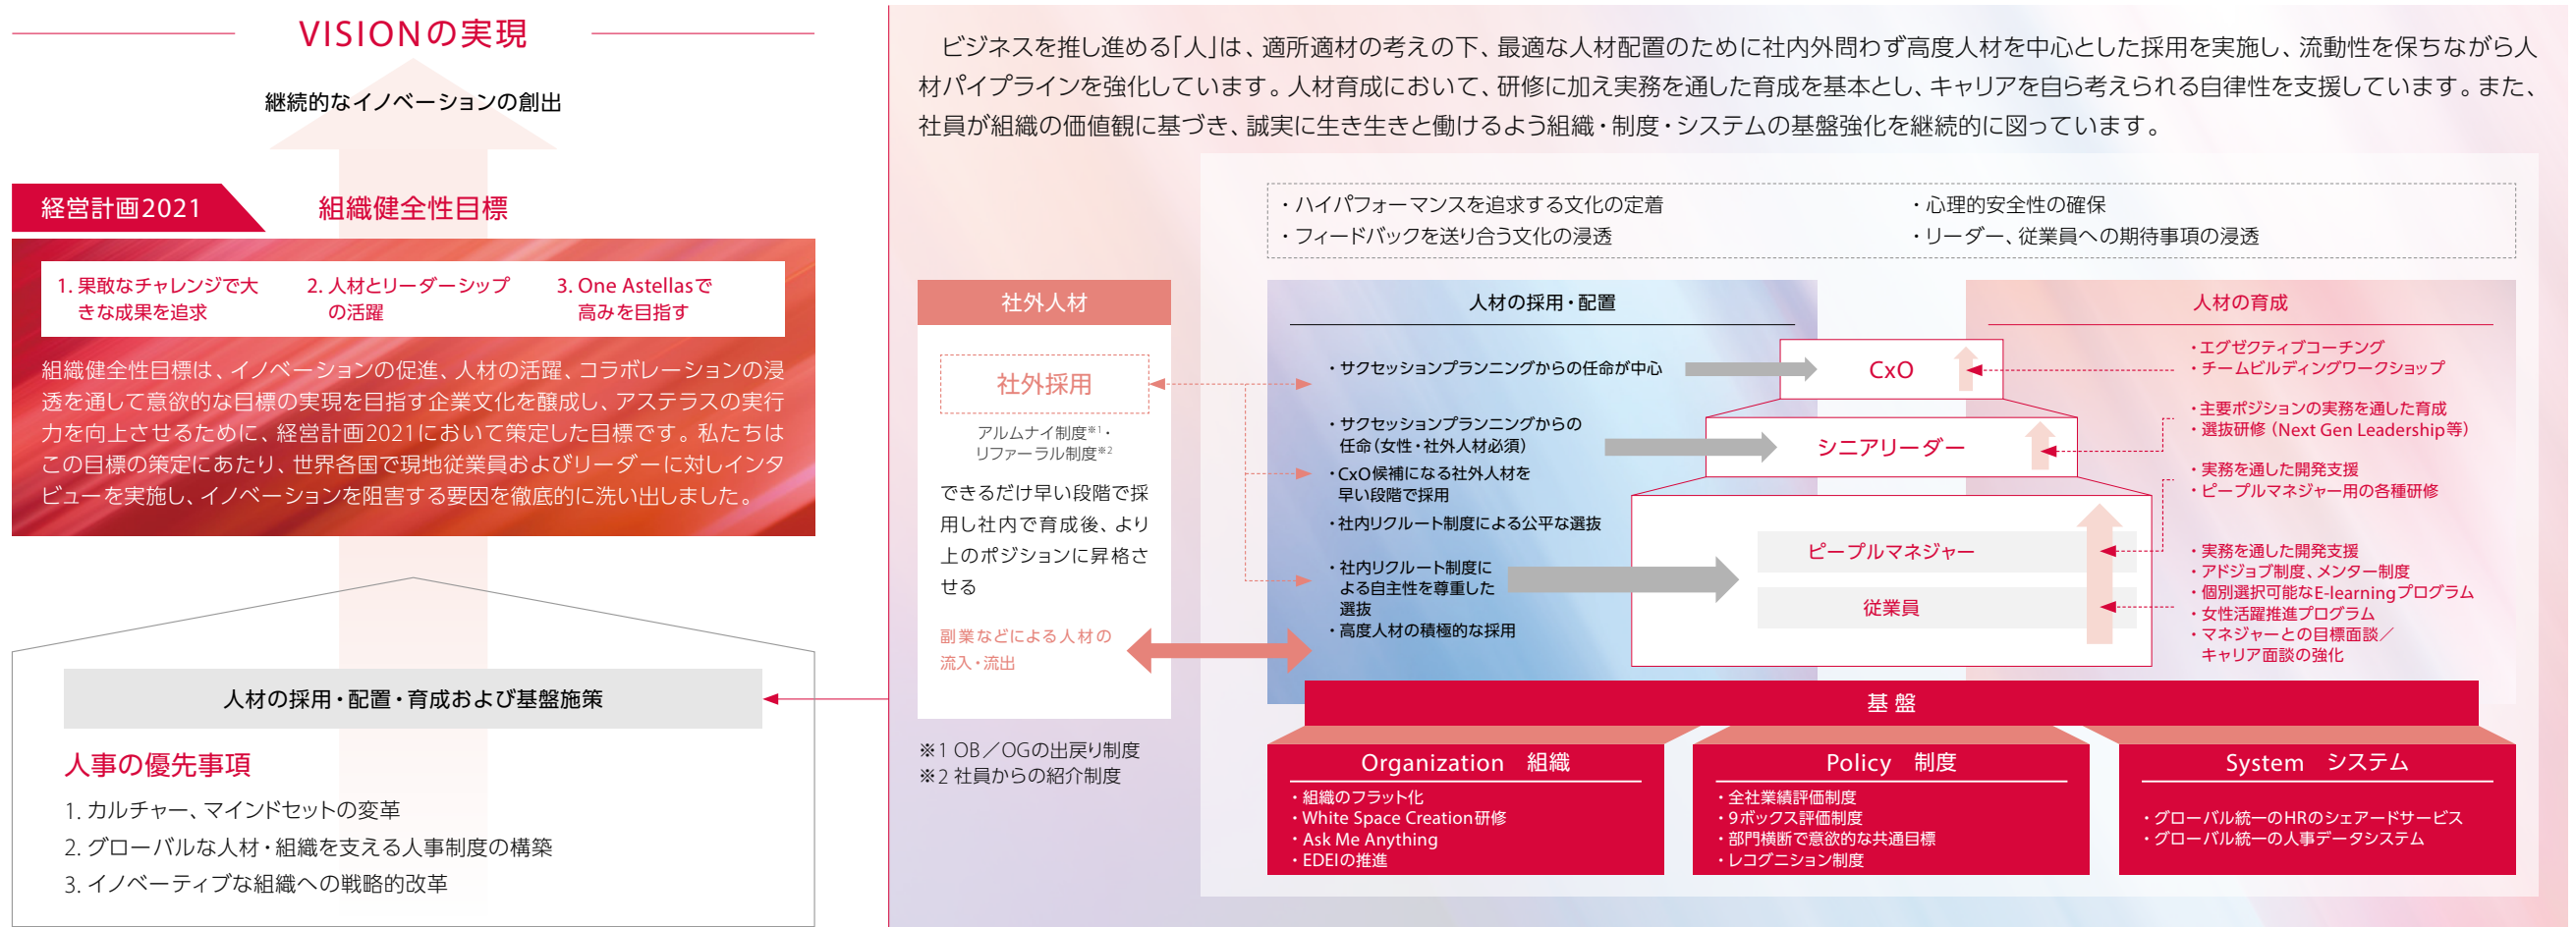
VISIONの実現

継続的なイノベーションの創出

経営計画2021

組織健全性目標

1. 果敢なチャレンジで大きな成果を追求

2. 人材とリーダーシップの活躍

3. One Astellasで高みを目指す

組織健全性目標は、イノベーションの促進、人材の活躍、コラボレーションの浸透を通して意欲的な目標の実現を目指す企業文化を醸成し、アステラスの実行力を向上させるために、経営計画2021において策定した目標です。私たちはこの目標の策定にあたり、世界各国で現地従業員およびリーダーに対しインタビューを実施し、イノベーションを阻害する要因を徹底的に洗い出しました。

人材の採用・配置・育成および基盤施策

人事の優先事項

1. カルチャー、マインドセットの変革
2. グローバルな人材・組織を支える人事制度の構築
3. イノベーティブな組織への戦略的改革

ビジネスを推し進める「人」は、適所適材の考えの下、最適な人材配置のために社内外問わず高度人材を中心とした採用を実施し、流動性を保ちながら人材パイプラインを強化しています。人材育成において、研修に加え実務を通した育成を基本とし、キャリアを自ら考えられる自律性を支援しています。また、社員が組織の価値観に基づき、誠実に生き生きと働けるよう組織・制度・システムの基盤強化を継続的に図っています。

・ハイパフォーマンスを追求する文化の定着
・フィードバックを送り合う文化の浸透
・心理的安全性の確保
・リーダー、従業員への期待事項の浸透

社外人材

社外採用

アルムナイ制度※1・リファーラル制度※2

できるだけ早い段階で採用し社内で育成後、より上のポジションに昇格させる

副業などによる人材の流入・流出

※1 OB／OGの出戻り制度
※2 社員からの紹介制度

人材の採用・配置

・サクセッションプランニングからの任命が中心
・サクセッションプランニングからの任命（女性・社外人材必須）
・CxO候補になる社外人材を早い段階で採用
・社内リクルート制度による公平な選抜
・社内リクルート制度による自主性を尊重した選抜
・高度人材の積極的な採用

CxO

シニアリーダー

ピープルマネジャー

従業員

人材の育成

・エグゼクティブコーチング
・チームビルディングワークショップ
・主要ポジションの実務を通した育成
・選抜研修（Next Gen Leadership等）
・実務を通した開発支援
・ピープルマネジャー用の各種研修
・実務を通した開発支援
・アドジョブ制度、メンター制度
・個別選択可能なE-learningプログラム
・女性活躍推進プログラム
・マネジャーとの目標面談／キャリア面談の強化

基 盤

Organization 組織
・組織のフラット化
・White Space Creation研修
・Ask Me Anything
・EDEIの推進

Policy 制度
・全社業績評価制度
・9ボックス評価制度
・部門横断で意欲的な共通目標
・レコグニション制度

System システム
・グローバル統一のHRのシェアードサービス
・グローバル統一の人事データシステム